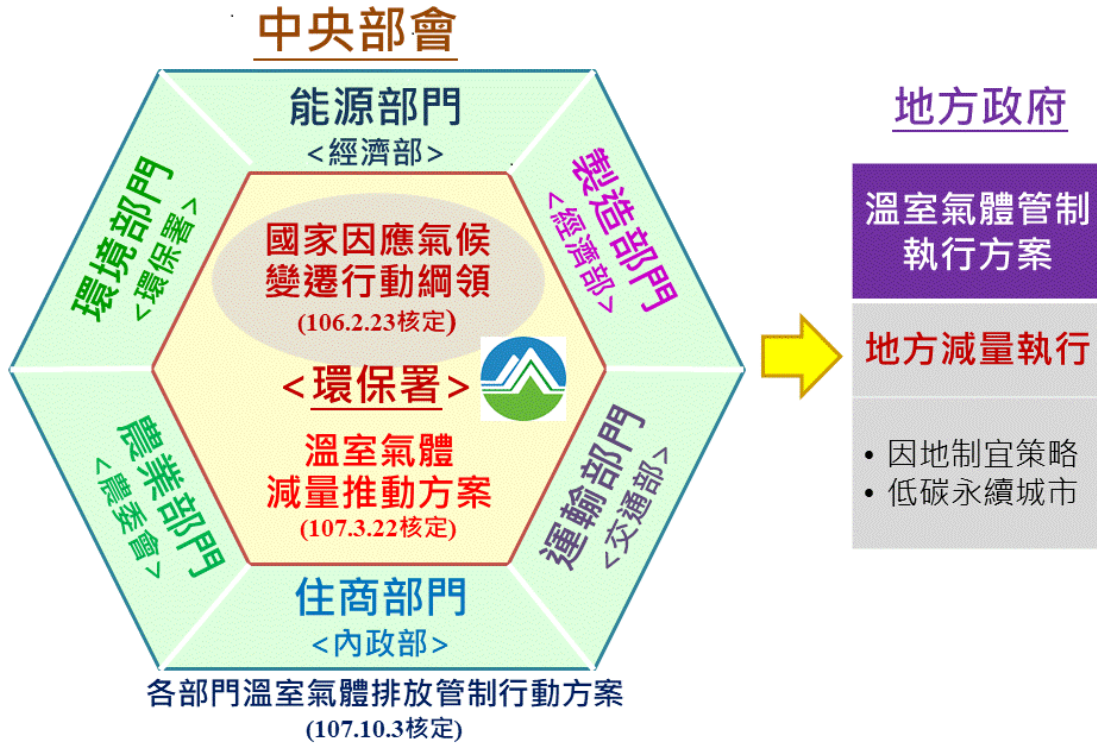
中央部會

能源部門
<經濟部>

製造部門
<經濟部>

環境部門
<環保署>

國家因應氣候變遷行動綱領
(106.2.23核定)

<環保署>

溫室氣體減量推動方案
(107.3.22核定)

農業部門
<農委會>

運輸部門
<交通部>

住商部門
<內政部>

各部門溫室氣體排放管制行動方案
(107.10.3核定)

地方政府

溫室氣體管制執行方案

地方減量執行

• 因地制宜策略
• 低碳永續城市